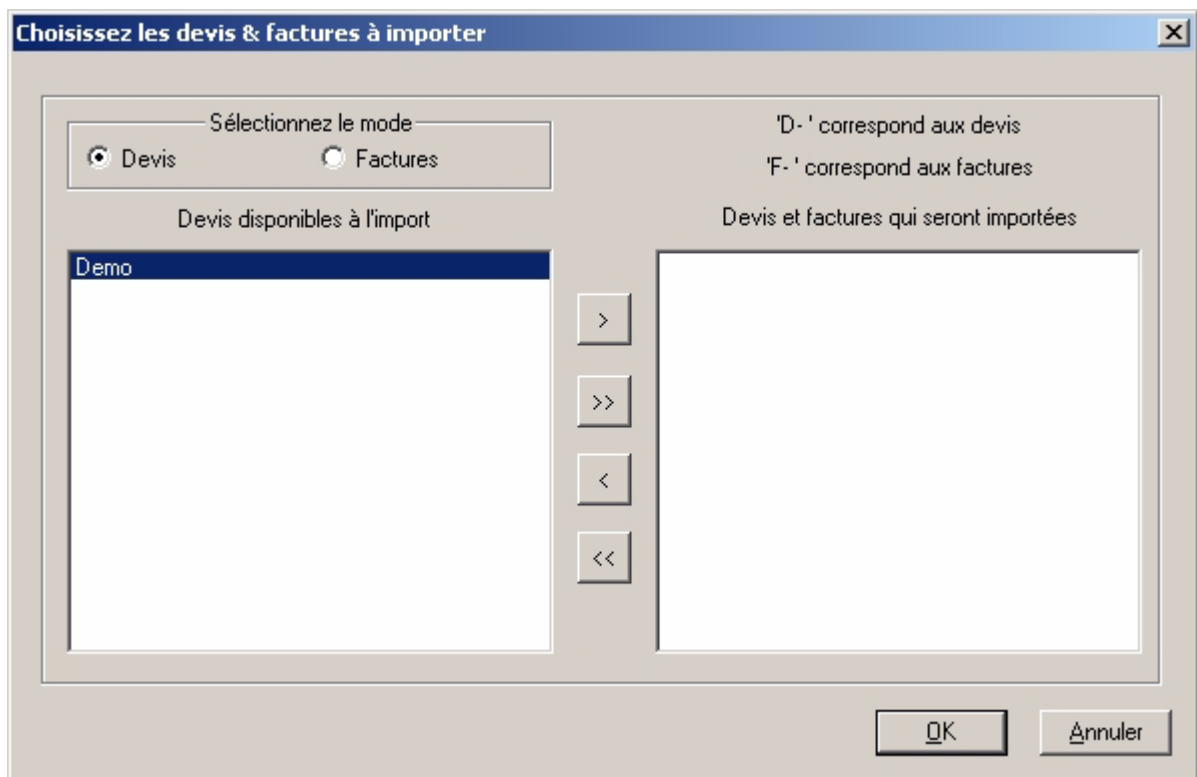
Choisissez les devis & factures à importer

Sélectionnez le mode
Devis
Factures

'D- ' correspond aux devis
'F- ' correspond aux factures

Devis disponibles à l'import

Devis et factures qui seront importées

Demo

>
>>
<
<<

OK
Annuler